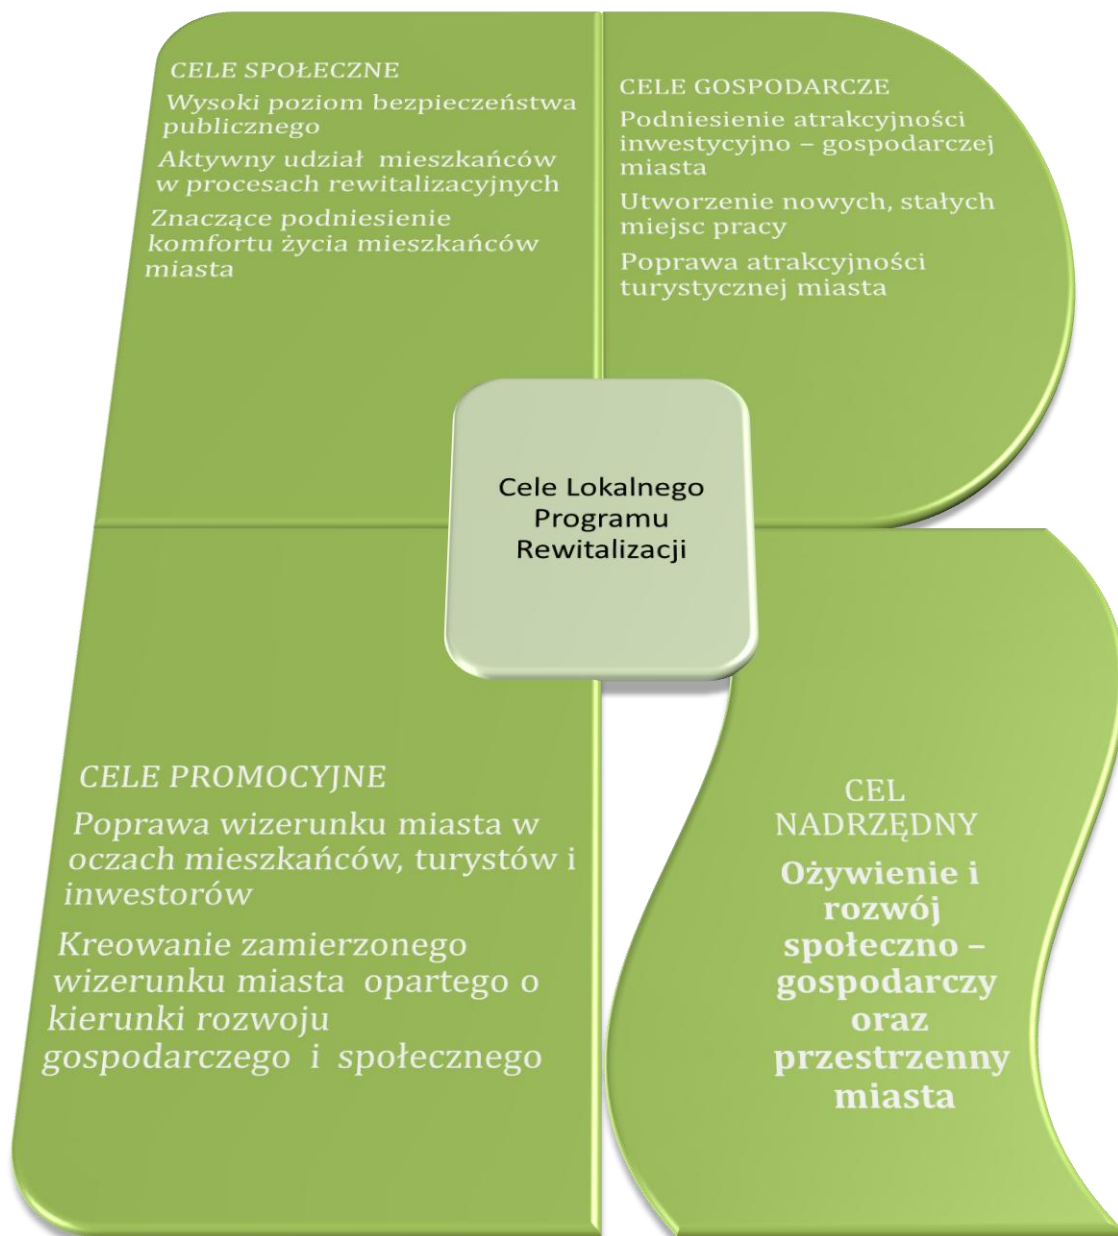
CELE SPOŁECZNE

Wysoki poziom bezpieczeństwa publicznego

Aktywny udział mieszkańców w procesach rewitalizacyjnych

Znaczące podniesienie komfortu życia mieszkańców miasta

CELE GOSPODARCZE

Podniesienie atrakcyjności inwestycyjno – gospodarczej miasta

Utworzenie nowych, stałych miejsc pracy

Poprawa atrakcyjności turystycznej miasta

Cele Lokalnego Programu Rewitalizacji

CELE PROMOCYJNE

Poprawa wizerunku miasta w oczach mieszkańców, turystów i inwestorów

Kreowanie zamierzonego wizerunku miasta opartego o kierunki rozwoju gospodarczego i społecznego

CEL NADRZĘDNY

Ożywienie i rozwój społeczno – gospodarczy oraz przestrzenny miasta